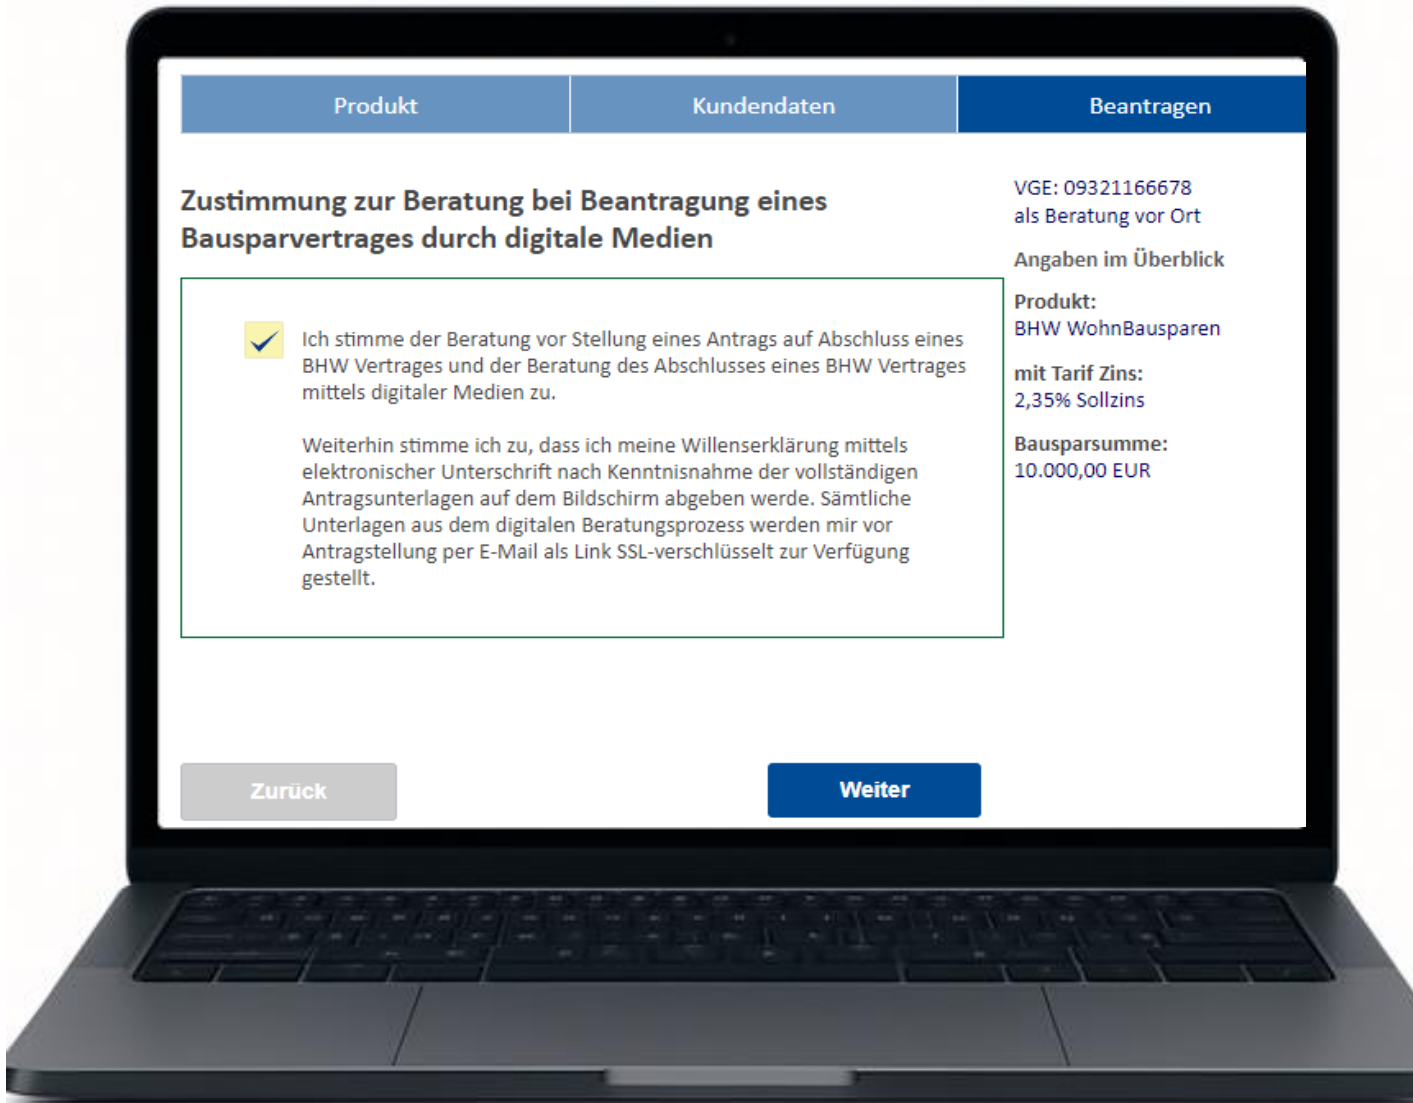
Produkt | Kundendaten | Beantragen

Zustimmung zur Beratung bei Beantragung eines Bausparvertrages durch digitale Medien

Ich stimme der Beratung vor Stellung eines Antrags auf Abschluss eines BHW Vertrages und der Beratung des Abschlusses eines BHW Vertrages mittels digitaler Medien zu.

Weiterhin stimme ich zu, dass ich meine Willenserklärung mittels elektronischer Unterschrift nach Kenntnisnahme der vollständigen Antragsunterlagen auf dem Bildschirm abgeben werde. Sämtliche Unterlagen aus dem digitalen Beratungsprozess werden mir vor Antragstellung per E-Mail als Link SSL-verschlüsselt zur Verfügung gestellt.

VGE: 09321166678
als Beratung vor Ort

Angaben im Überblick

Produkt:
BHW WohnBausparen

mit Tarif Zins:
2,35% Sollzins

Bausparsumme:
10.000,00 EUR

Zurück

Weiter